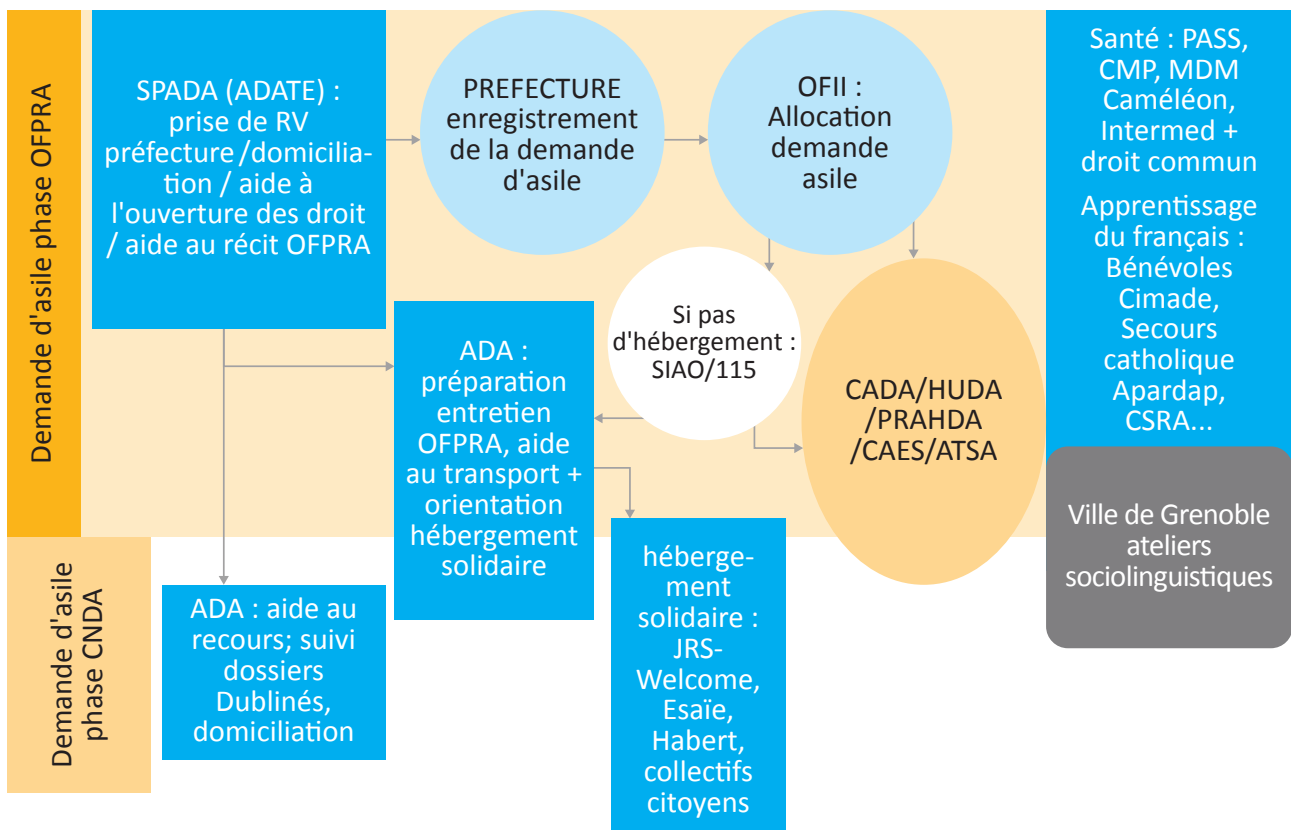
Demande d'asile phase OFPRA

SPADA (ADATE) : prise de RV préfecture /domiciliation / aide à l'ouverture des droit / aide au récit OFPRA

PREFECTURE enregistrement de la demande d'asile

OFII : Allocation demande asile

Si pas d'hébergement : SIAO/115

ADA : préparation entretien OFPRA, aide au transport + orientation hébergement solidaire

CADA/HUDA /PRAHDA /CAES/ATSA

Santé : PASS, CMP, MDM Caméléon, Intermed + droit commun

Apprentissage du français : Bénévoles Cimade, Secours catholique Apardap, CSRA...

Ville de Grenoble ateliers sociolinguistiques

Demande d'asile phase CNDA

ADA : aide au recours; suivi dossiers Dublinés, domiciliation

hébergement solidaire : JRS-Welcome, Esaïe, Habert, collectifs citoyens